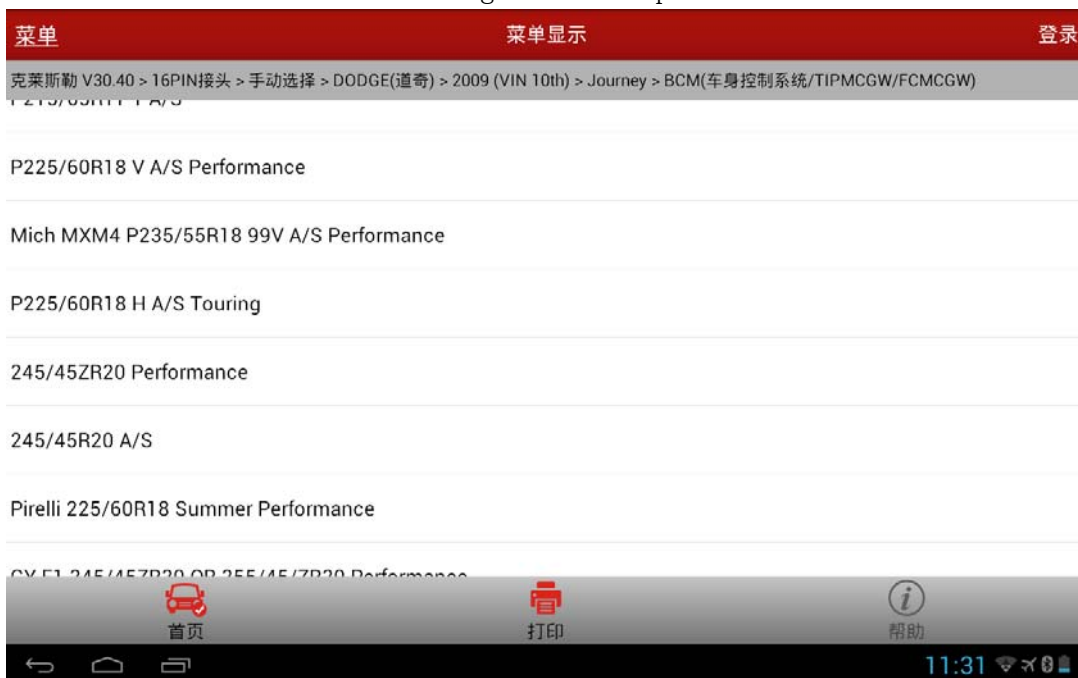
菜单
菜单显示
登录

克莱斯勒 V30.40 > 16PIN接头 > 手动选择 > DODGE(道奇) > 2009 (VIN 10th) > Journey > BCM(车身控制系统/TIPMCGW/FCMCGW)

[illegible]

P225/60R18 V A/S Performance

Mich MXM4 P235/55R18 99V A/S Performance

P225/60R18 H A/S Touring

245/45ZR20 Performance

245/45R20 A/S

Pirelli 225/60R18 Summer Performance

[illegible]

首页
打印
帮助

11:31